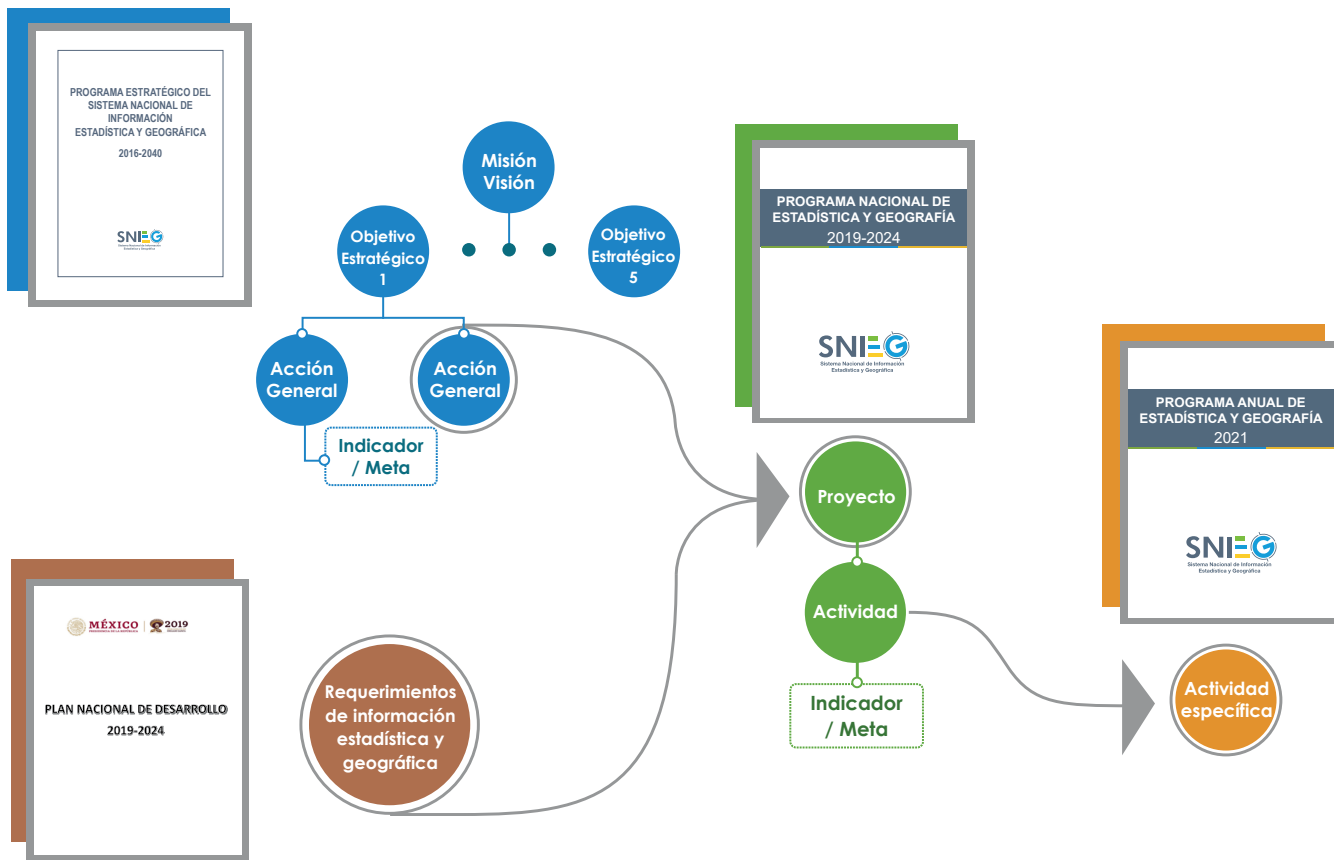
PROGRAMA ESTRATÉGICO DEL SISTEMA NACIONAL DE INFORMACIÓN ESTADÍSTICA Y GEOGRÁFICA

2016-2040

SNIEG
Sistema Nacional de Información Estadística y Geográfica

Misión
Visión

Objetivo Estratégico 1

Objetivo Estratégico 5

Acción General

Acción General

Indicador / Meta

PROGRAMA NACIONAL DE ESTADÍSTICA Y GEOGRAFÍA
2019-2024

SNIEG
Sistema Nacional de Información Estadística y Geográfica

PROGRAMA ANUAL DE ESTADÍSTICA Y GEOGRAFÍA
2021

SNIEG
Sistema Nacional de Información Estadística y Geográfica

Proyecto

Actividad

Indicador / Meta

Actividad específica

MÉXICO
GOBIERNO DE LA REPÚBLICA | 2019

PLAN NACIONAL DE DESARROLLO
2019-2024

Requerimientos de información estadística y geográfica